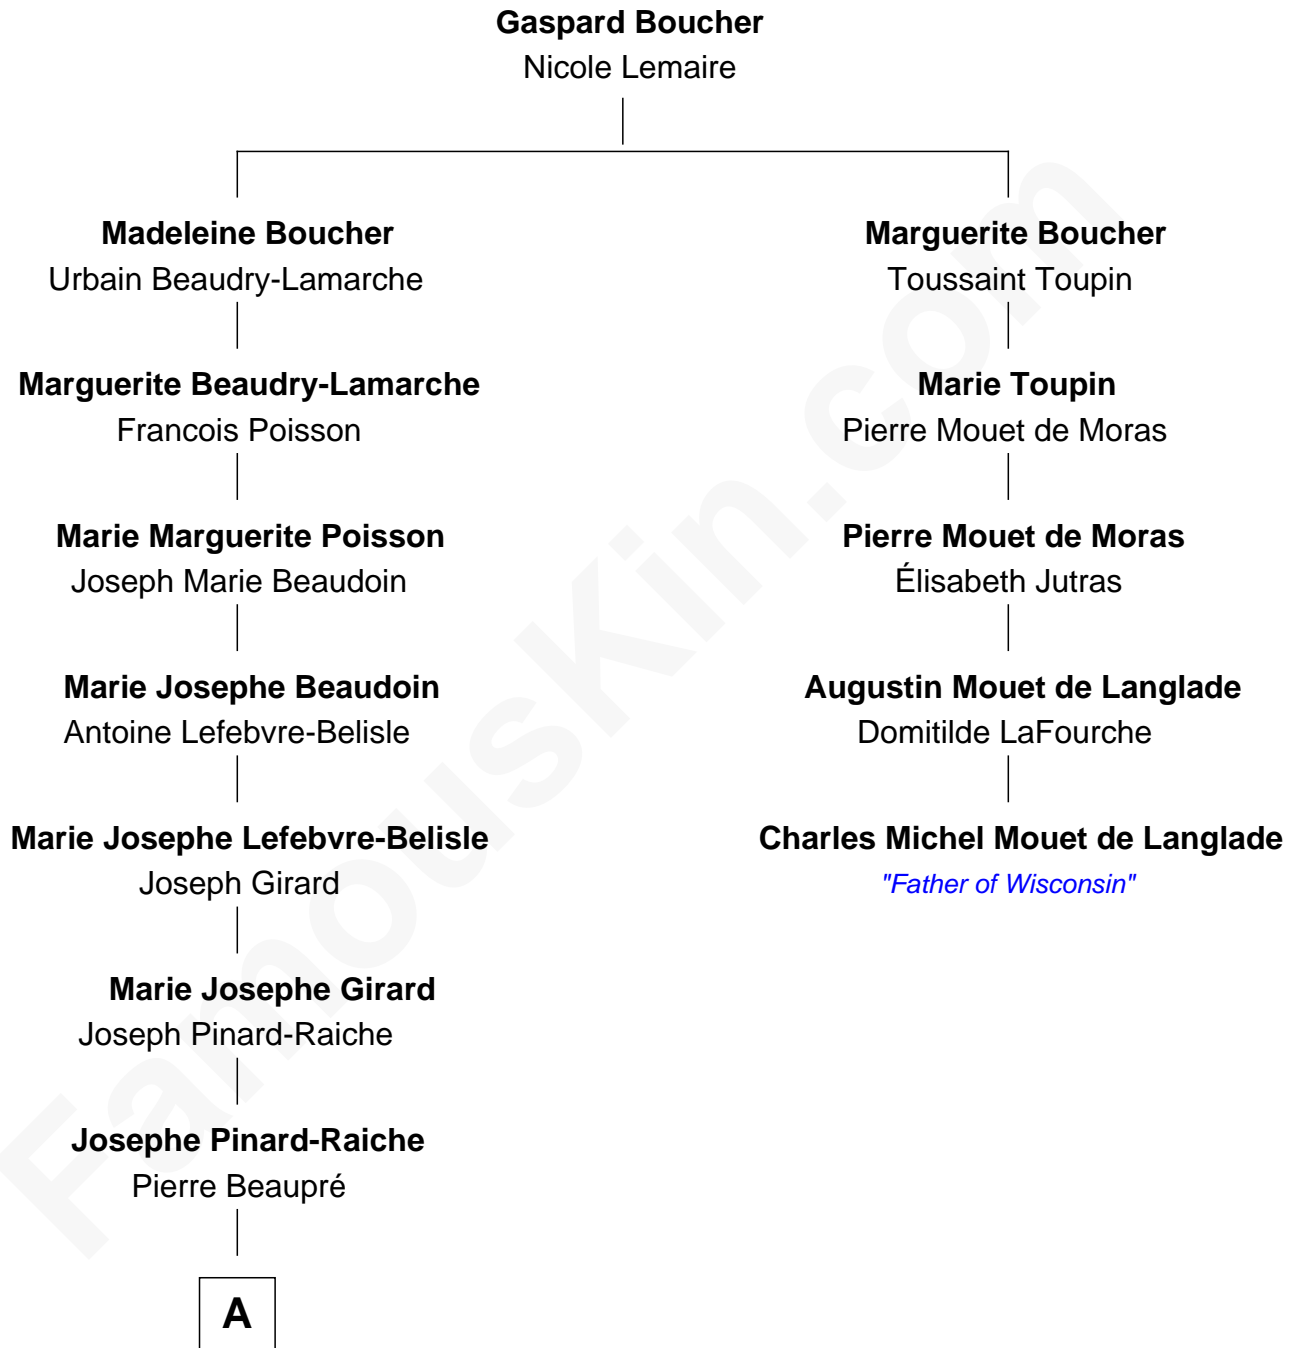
Gaspard Boucher
Nicole Lemaire

Madeleine Boucher
Urbain Beaudry-Lamarche

Marguerite Beaudry-Lamarche
Francois Poisson

Marie Marguerite Poisson
Joseph Marie Beaudoin

Marie Josephe Beaudoin
Antoine Lefebvre-Belisle

Marie Josephe Lefebvre-Belisle
Joseph Girard

Marie Josephe Girard
Joseph Pinard-Raiche

Josephe Pinard-Raiche
Pierre Beaupré

A

Marguerite Boucher
Toussaint Toupin

Marie Toupin
Pierre Mouet de Moras

Pierre Mouet de Moras
Élisabeth Jutras

Augustin Mouet de Langlade
Domitilde LaFourche

Charles Michel Mouet de Langlade
"Father of Wisconsin"

FamousKin.com